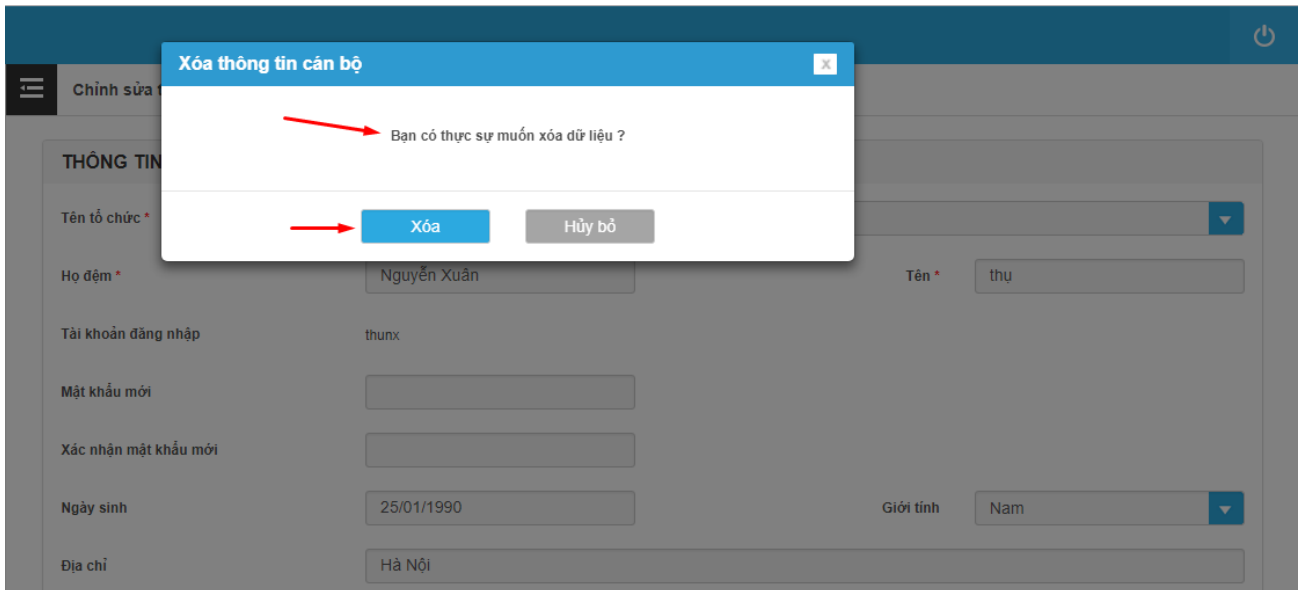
Chỉnh sửa t

THÔNG TIN

Xóa thông tin cán bộ

x

Bạn có thực sự muốn xóa dữ liệu ?

Xóa

Hủy bỏ

Tên tổ chức *

Họ đệm *

Nguyễn Xuân

Tên *

thụ

Tài khoản đăng nhập

thunx

Mật khẩu mới

Xác nhận mật khẩu mới

Ngày sinh

25/01/1990

Giới tính

Nam

Địa chỉ

Hà Nội